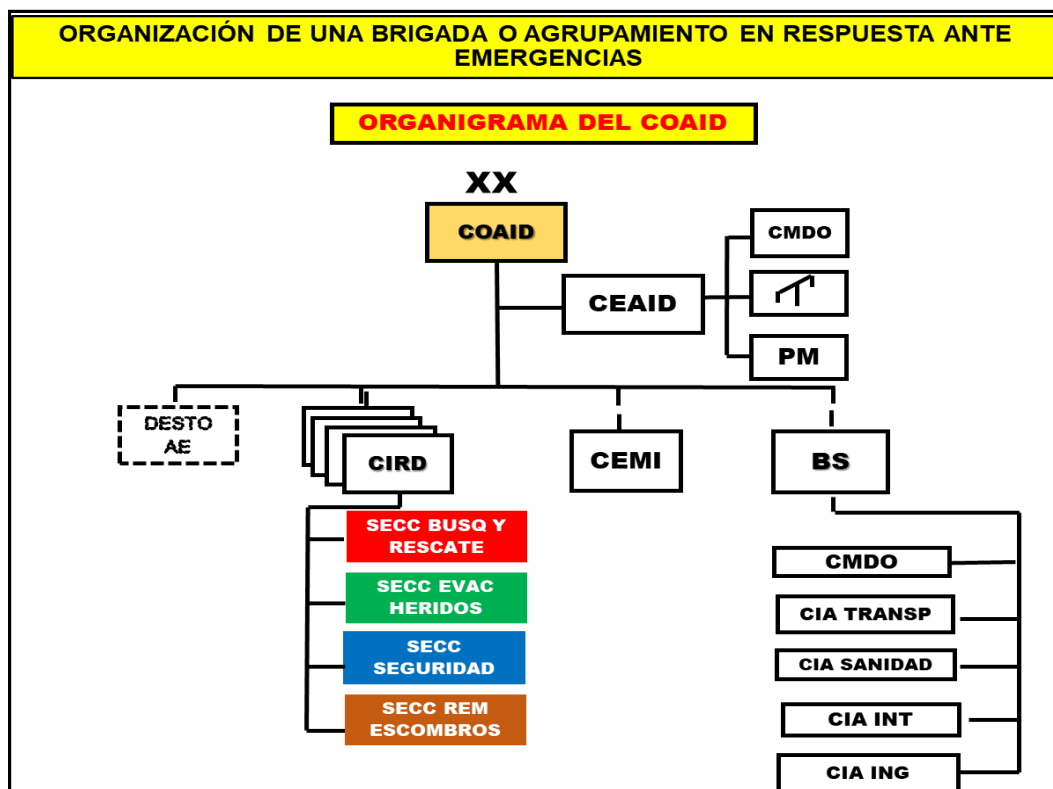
ORGANIZACIÓN DE UNA BRIGADA O AGRUPAMIENTO EN RESPUESTA ANTE EMERGENCIAS

ORGANIGRAMA DEL COAID

XX

COAID

CEAID

CMDO

PM

DESTO AE

CIRD

CEMI

BS

SECC BUSQ Y RESCATE

SECC EVAC HERIDOS

SECC SEGURIDAD

SECC REM ESCOMBROS

CMDO

CIA TRANSP

CIA SANIDAD

CIA INT

CIA ING